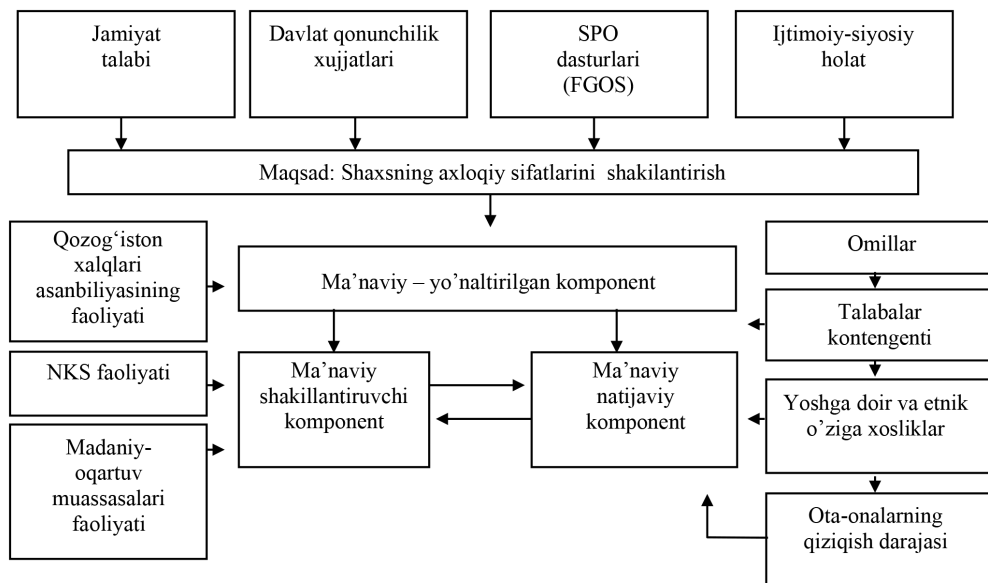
Jamiyat talabi

Davlat qonunchilik xujjatlari

SPO dasturlari (FGOS)

Ijtimoiy-siyosiy holat

Maqsad: Shaxsning axloqiy sifatlarini shakilantirish

Qozogʻiston xalqlari asanbiliyasining faoliyati

NKS faoliyati

Madaniy-oqartuv muassasalari faoliyati

Ma’naviy – yo’naltirilgan komponent

Ma’naviy shakillantiruvchi komponent

Ma’naviy natijaviy komponent

Omillar

Talabalar kontengenti

Yoshga doir va etnik o’ziga xosliklar

Ota-onalarning qiziqish darajasi